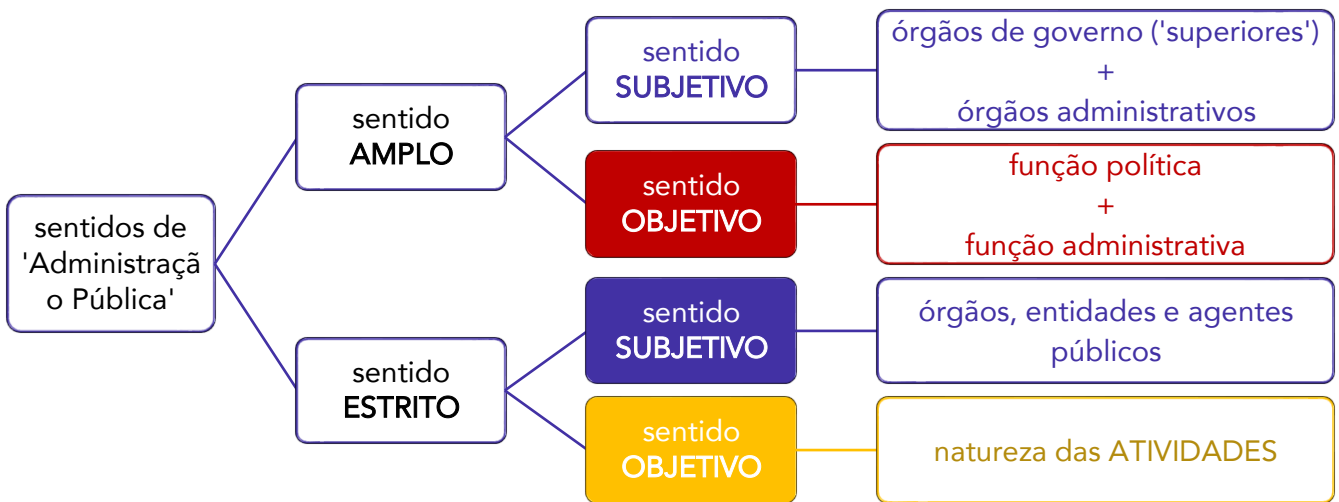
sentidos de 'Administraçã o Pública'

sentido AMPLO

sentido SUBJETIVO

órgãos de governo ('superiores') + órgãos administrativos

sentido OBJETIVO

função política + função administrativa

sentido ESTRITO

sentido SUBJETIVO

órgãos, entidades e agentes públicos

sentido OBJETIVO

natureza das ATIVIDADES